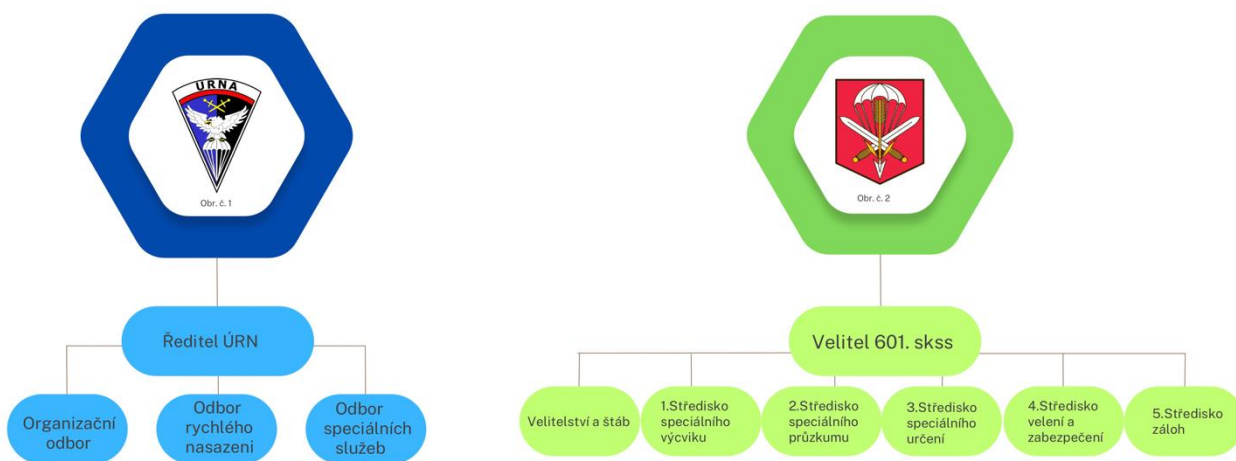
URNA

Obr. č. 1

Ředitel ÚRN

Organizační odbor

Odbor rychlého nasazeni

Odbor speciálních služeb

Obr. č. 2

Velitel 601. skss

Velitelství a štáb

1.Středisko speciálního výcviku

2.Středisko speciálního průzkumu

3.Středisko speciálního určení

4.Středisko velení a zabezpečení

5.Středisko záloh